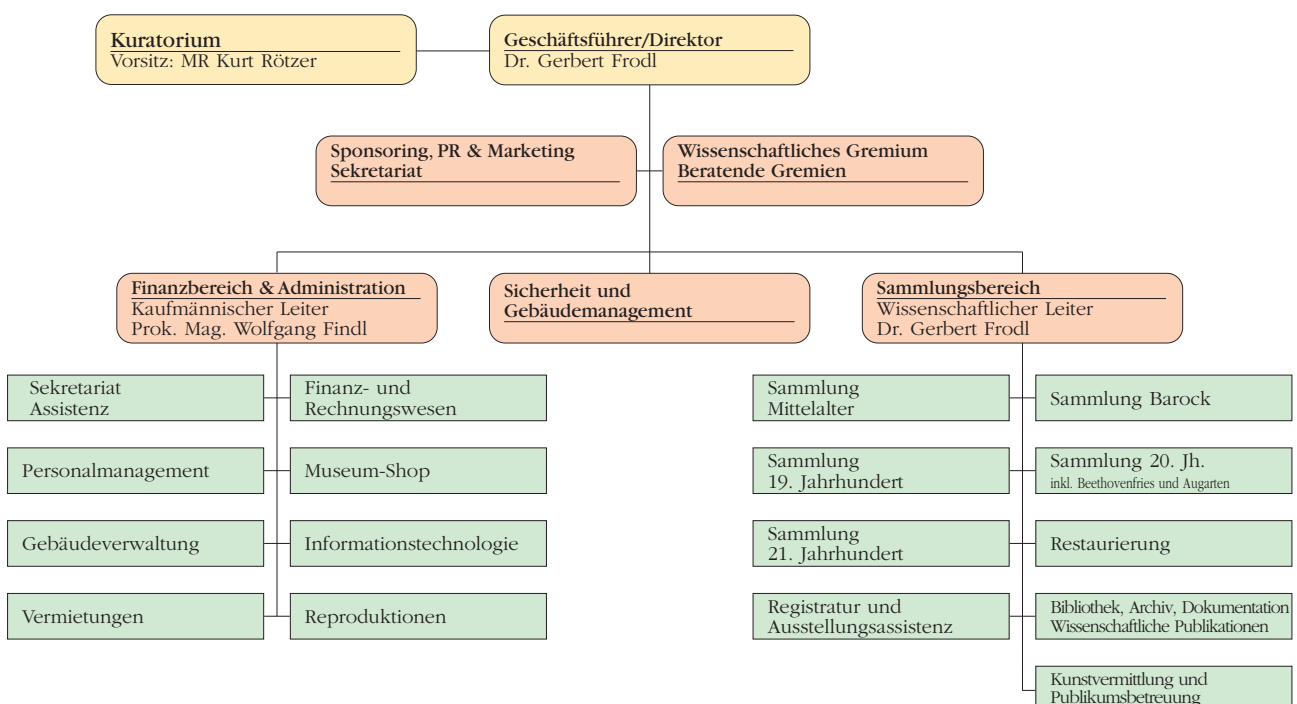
Kuratorium
Vorsitz: MR Kurt Rötzer

Geschäftsführer/Direktor
Dr. Gerbert Frodl

Sponsoring, PR & Marketing
Sekretariat

Wissenschaftliches Gremium
Beratende Gremien

Finanzbereich & Administration
Kaufmännischer Leiter
Prok. Mag. Wolfgang Findl

Sicherheit und
Gebäudemanagement

Sammlungsbereich
Wissenschaftlicher Leiter
Dr. Gerbert Frodl

Sekretariat
Assistenz

Finanz- und
Rechnungswesen

Personalmanagement

Museum-Shop

Gebäudeverwaltung

Informationstechnologie

Vermietungen

Reproduktionen

Sammlung
Mittelalter

Sammlung Barock

Sammlung
19. Jahrhundert

Sammlung 20. Jh.
inkl. Beethovenfries und Augarten

Sammlung
21. Jahrhundert

Restaurierung

Registratur und
Ausstellungsassistenz

Bibliothek, Archiv, Dokumentation
Wissenschaftliche Publikationen

Kunstvermittlung und
Publikumsbetreuung